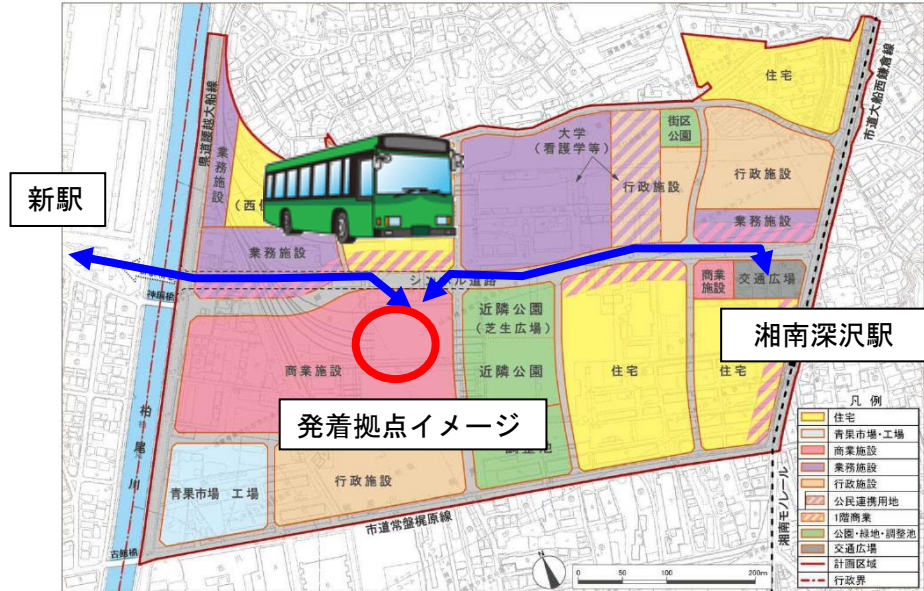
新駅

湘南深沢駅

発着拠点イメージ

住宅

市道大船西鎌倉線

大学（看護学等）

街区公園

行政施設

行政施設

業務施設

業務施設

（西側）

業務施設

シンボル道路

商業施設

交通広場

近隣公園（芝生広場）

近隣公園

調整池

商業施設

住宅

住宅

行政施設

青果市場　工場

市道常盤梶原線

県道腰越大船線

神鋼橋

柏尾川

古館橋

湘南モノレール

凡例
住宅
青果市場・工場
商業施設
業務施設
行政施設
公民連携用地
1階商業
公園・緑地・調整池
交通広場
計画区域
行政界

0　50　100　200m